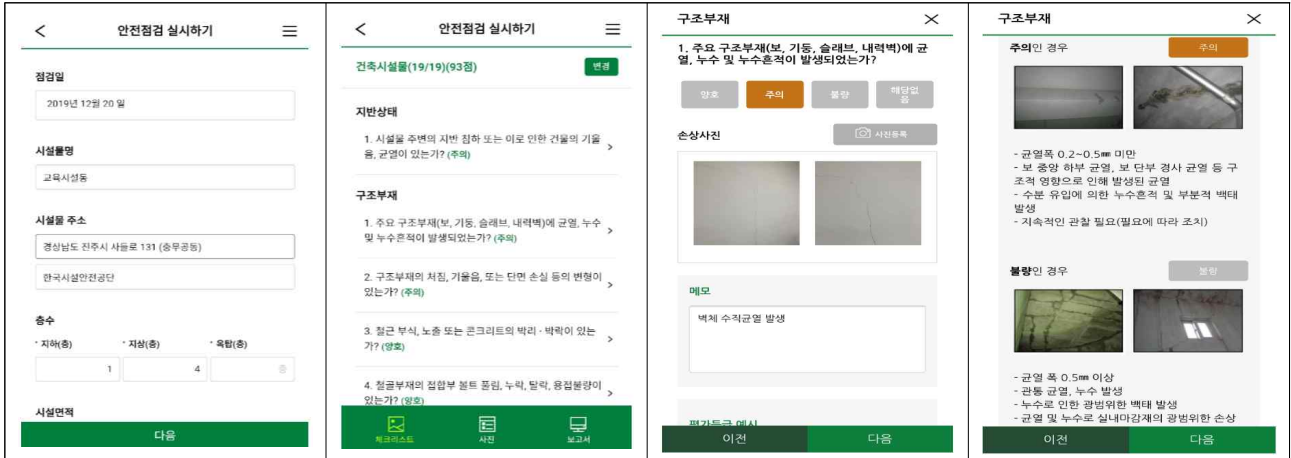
< 안전점검 실시하기 ☰

점검일

2019년 12월 20 일

시설물명

교육시설동

시설물 주소

경상남도 진주시 사들로 131 (충무공동)

한국시설안전공단

층수

* 지하(층) * 지상(층) * 옥탑(층)

1 4

시설면적

다음

< 안전점검 실시하기 ☰

건축시설물(19/19)(93점) 변경

지반상태

1. 시설물 주변의 지반 침하 또는 이로 인한 건물의 기울음, 균열이 있는가? (주의) >

구조부재

1. 주요 구조부재(보, 기둥, 슬래브, 내력벽)에 균열, 누수 및 누수흔적이 발생되었는가? (주의) >

2. 구조부재의 처짐, 기울음, 또는 단면 손실 등의 변형이 있는가? (주의) >

3. 철근 부식, 노출 또는 콘크리트의 박리 · 박락이 있는가? (양호) >

4. 철골부재의 접합부 볼트 풀림, 누락, 탈락, 용접불량이 있는가? (양호) >

체크리스트 사진 보고서

구조부재 ✕

1. 주요 구조부재(보, 기둥, 슬래브, 내력벽)에 균열, 누수 및 누수흔적이 발생되었는가?

양호 주의 불량 해당없음

손상사진 사진등록

메모

벽체 수직균열 발생

평가등급 예시

이전 다음

구조부재 ✕

주의인 경우 주의

- 균열폭 0.2~0.5㎜ 미만
- 보 중앙 하부 균열, 보 단부 경사 균열 등 구조적 영향으로 인해 발생된 균열
- 수분 유입에 의한 누수흔적 및 부분적 백태 발생
- 지속적인 관찰 필요(필요에 따라 조치)

불량인 경우 불량

- 균열 폭 0.5㎜ 이상
- 관통 균열, 누수 발생
- 누수로 인한 광범위한 백태 발생
- 균열 및 누수로 실내마감재의 광범위한 손상

이전 다음